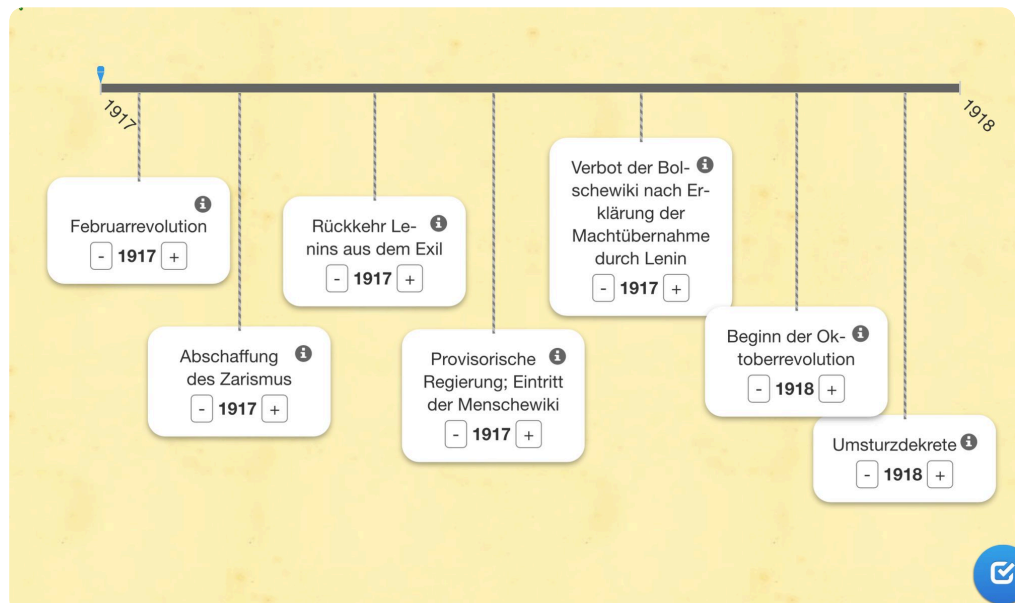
1917

1918

Februarrevolution
- 1917 +

Abschaffung des Zarismus
- 1917 +

Rückkehr Lenins aus dem Exil
- 1917 +

Provisorische Regierung; Eintritt der Menschewiki
- 1917 +

Verbot der Bolschewiki nach Erklärung der Machtübernahme durch Lenin
- 1917 +

Beginn der Oktoberrevolution
- 1918 +

Umsturzdekrete
- 1918 +